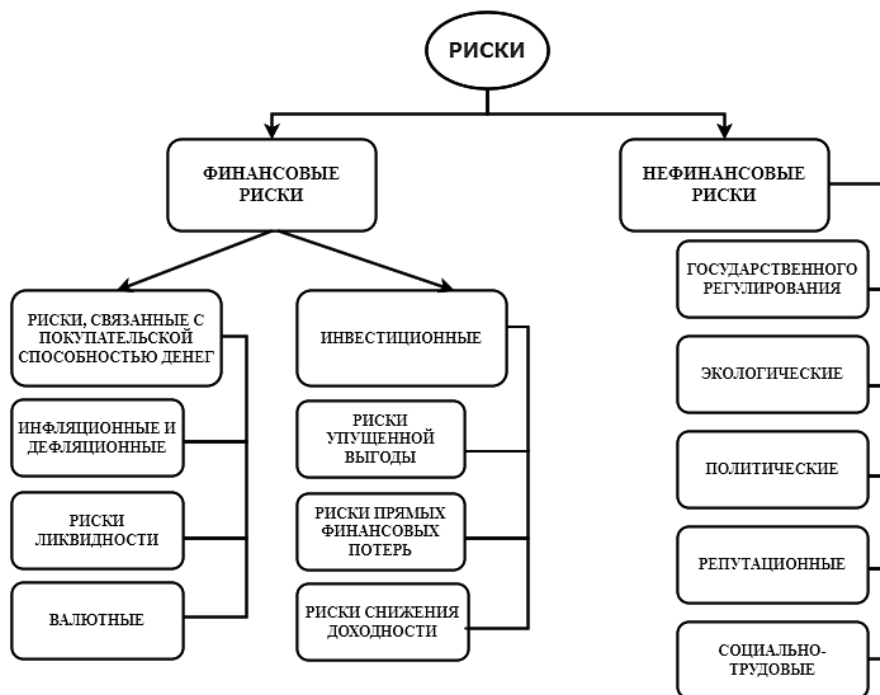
РИСКИ

ФИНАНСОВЫЕ РИСКИ

НЕФИНАНСОВЫЕ РИСКИ

РИСКИ, СВЯЗАННЫЕ С ПОКУПАТЕЛЬСКОЙ СПОСОБНОСТЬЮ ДЕНЕГ

ИНФЛЯЦИОННЫЕ И ДЕФЛЯЦИОННЫЕ

РИСКИ ЛИКВИДНОСТИ

ВАЛЮТНЫЕ

ИНВЕСТИЦИОННЫЕ

РИСКИ УПУЩЕННОЙ ВЫГОДЫ

РИСКИ ПРЯМЫХ ФИНАНСОВЫХ ПОТЕРЬ

РИСКИ СНИЖЕНИЯ ДОХОДНОСТИ

ГОСУДАРСТВЕННОГО РЕГУЛИРОВАНИЯ

ЭКОЛОГИЧЕСКИЕ

ПОЛИТИЧЕСКИЕ

РЕПУТАЦИОННЫЕ

СОЦИАЛЬНО-ТРУДОВЫЕ